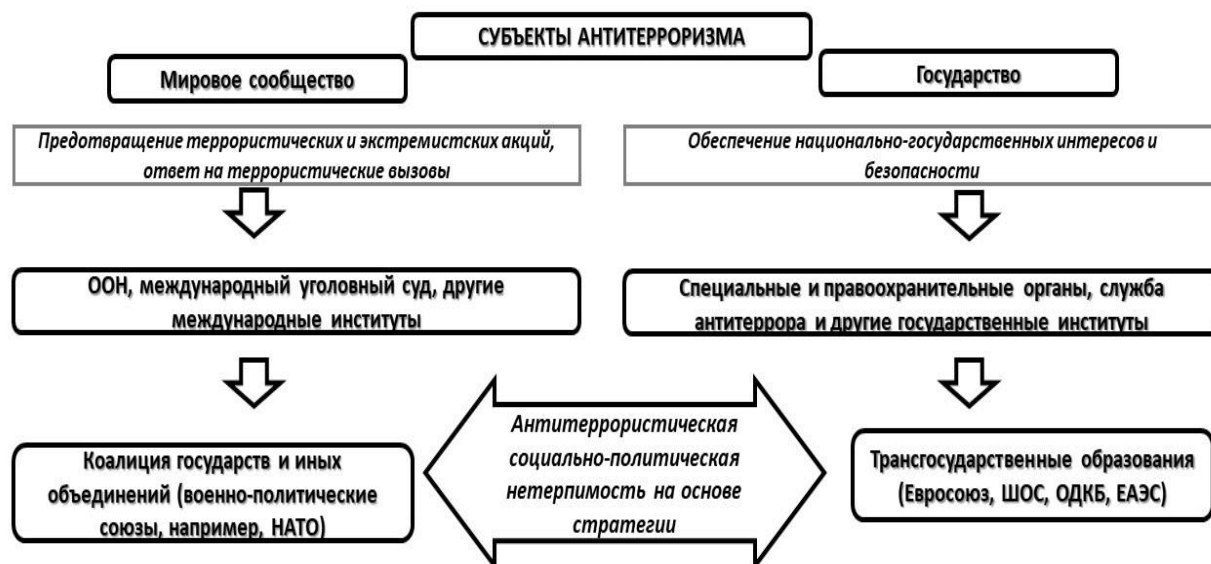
СУБЪЕКТЫ АНТИТЕРРОРИЗМА

Мировое сообщество

Государство

Предотвращение террористических и экстремистских акций, ответ на террористические вызовы

Обеспечение национально-государственных интересов и безопасности

ООН, международный уголовный суд, другие международные институты

Специальные и правоохранительные органы, служба антитеррора и другие государственные институты

Коалиция государств и иных объединений (военно-политические союзы, например, НАТО)

Антитеррористическая социально-политическая нетерпимость на основе стратегии

Трансгосударственные образования (Евросоюз, ШОС, ОДКБ, ЕАЭС)